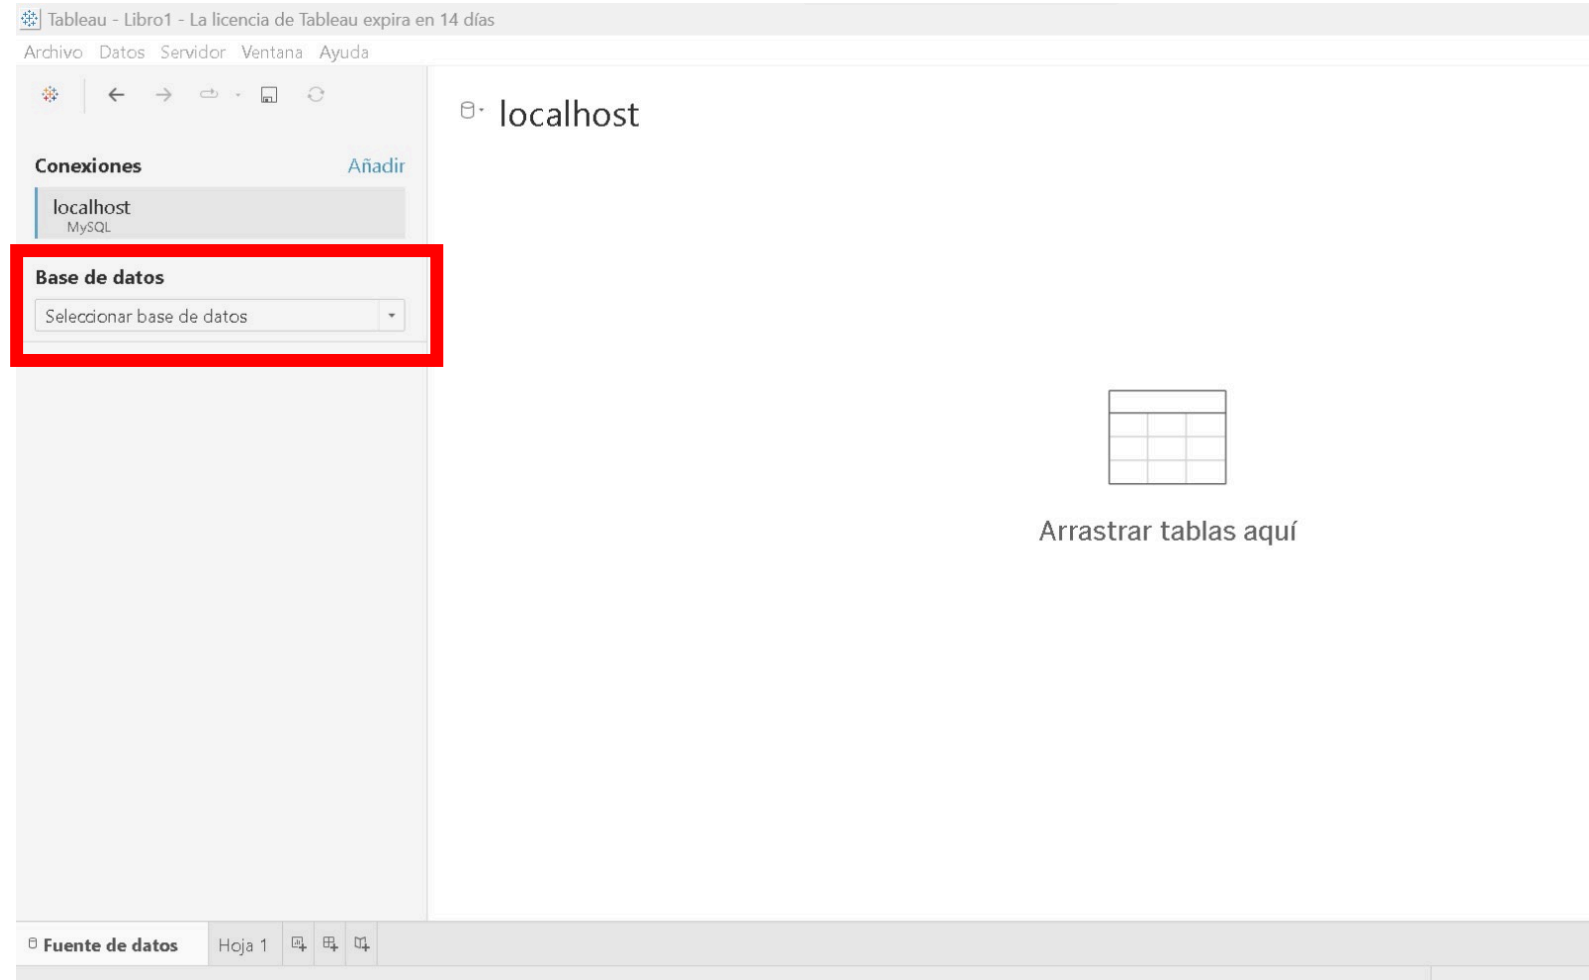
Tableau - Libro1 - La licencia de Tableau expira en 14 días

Archivo Datos Servidor Ventana Ayuda

localhost

Conexiones Añadir

localhost
MySQL

Base de datos

Seleccionar base de datos

Arrastrar tablas aquí

Fuente de datos Hoja 1